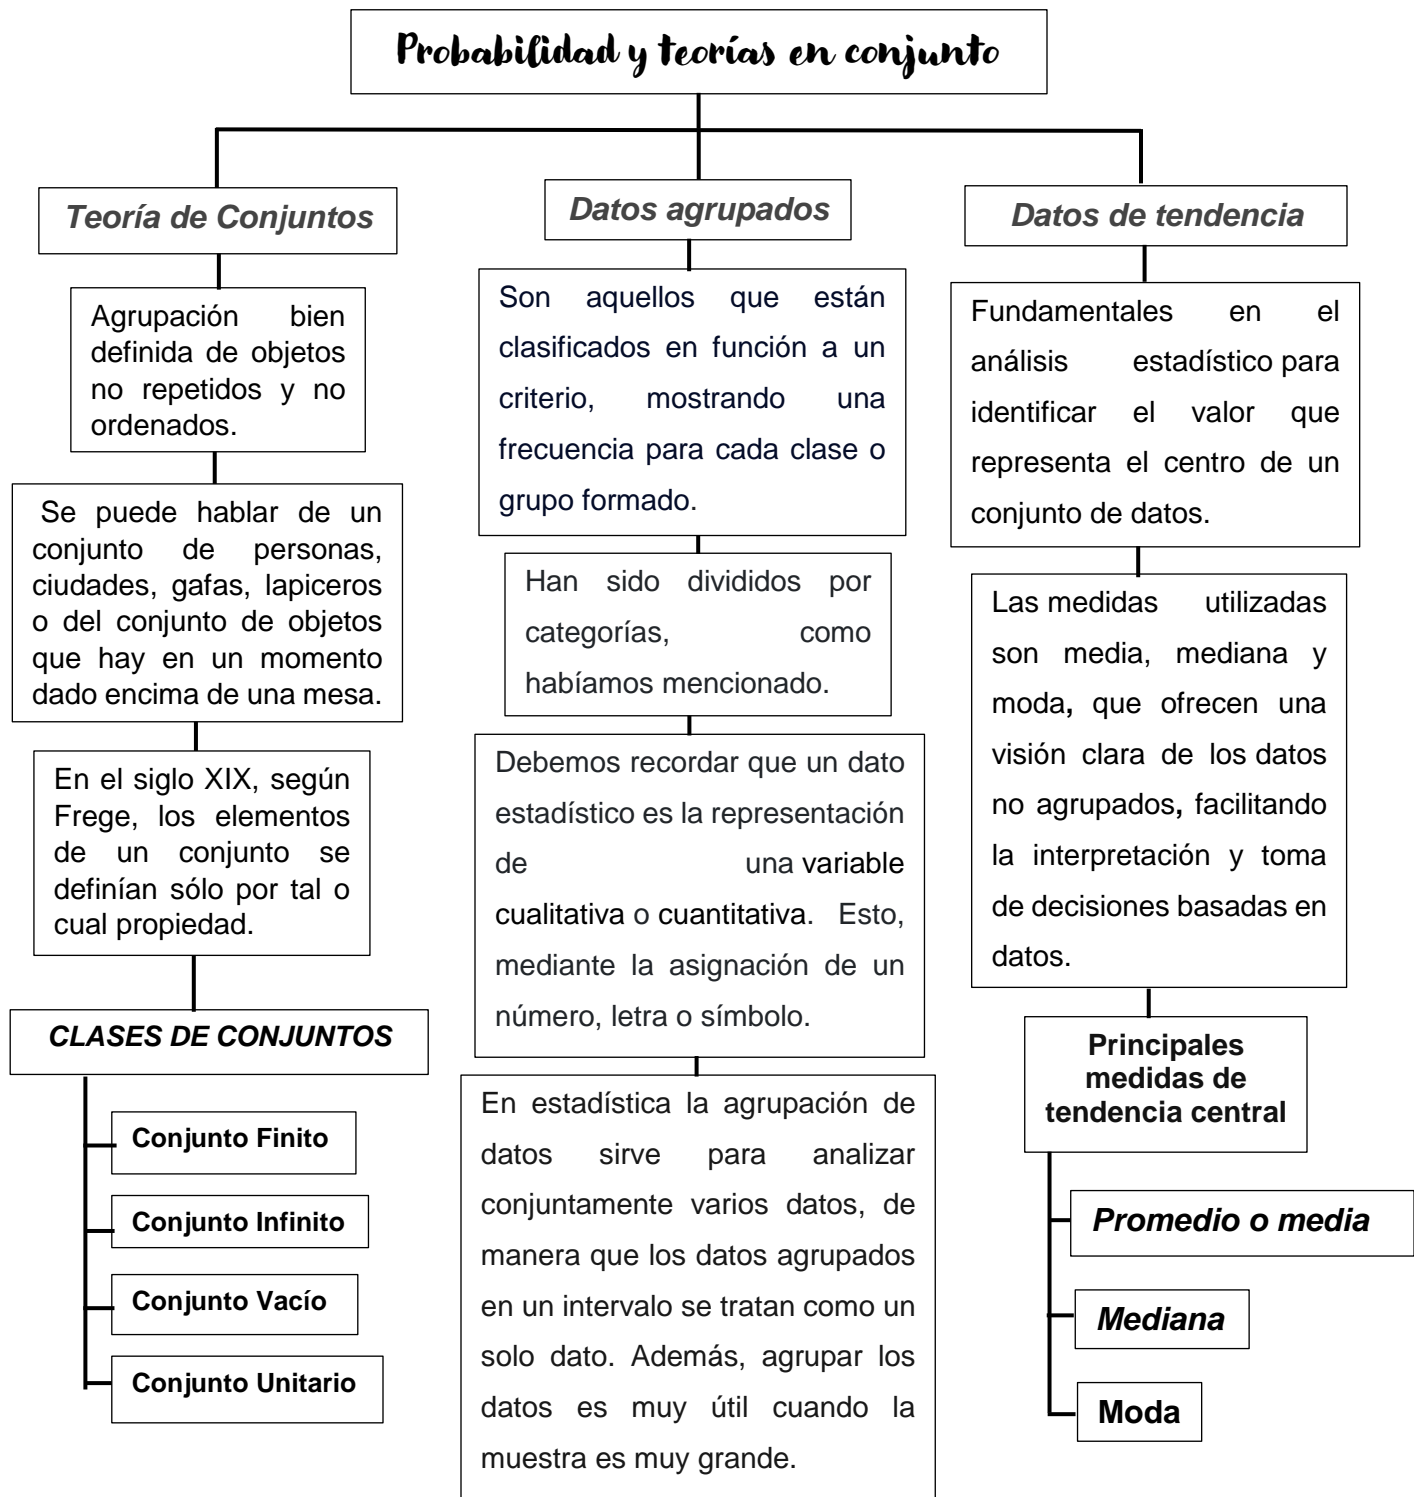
Probabilidad y teorías en conjunto

Teoría de Conjuntos

Agrupación bien definida de objetos no repetidos y no ordenados.

Se puede hablar de un conjunto de personas, ciudades, gafas, lapiceros o del conjunto de objetos que hay en un momento dado encima de una mesa.

En el siglo XIX, según Frege, los elementos de un conjunto se definían sólo por tal o cual propiedad.

CLASES DE CONJUNTOS

Conjunto Finito

Conjunto Infinito

Conjunto Vacío

Conjunto Unitario

Datos agrupados

Son aquellos que están clasificados en función a un criterio, mostrando una frecuencia para cada clase o grupo formado.

Han sido divididos por categorías, como habíamos mencionado.

Debemos recordar que un dato estadístico es la representación de una variable cualitativa o cuantitativa. Esto, mediante la asignación de un número, letra o símbolo.

En estadística la agrupación de datos sirve para analizar conjuntamente varios datos, de manera que los datos agrupados en un intervalo se tratan como un solo dato. Además, agrupar los datos es muy útil cuando la muestra es muy grande.

Datos de tendencia

Fundamentales en el análisis estadístico para identificar el valor que representa el centro de un conjunto de datos.

Las medidas utilizadas son media, mediana y moda, que ofrecen una visión clara de los datos no agrupados, facilitando la interpretación y toma de decisiones basadas en datos.

Principales medidas de tendencia central

Promedio o media

Mediana

Moda